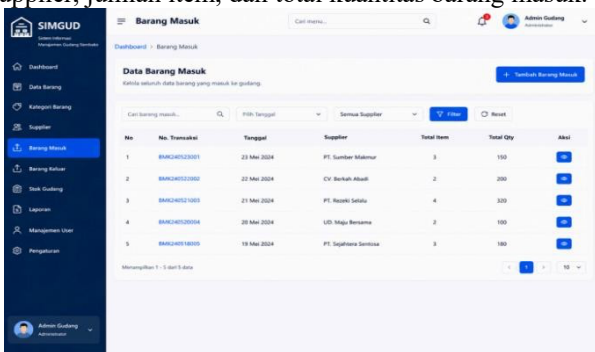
supplier, jumlah item, dan total kuantitas barang masuk.

SIMGUD
Sistem Informasi Manajemen Gudang Sembako

Dashboard
Data Barang
Kategori Barang
Supplier
Barang Masuk
Barang Keluar
Stok Gudang
Laporan
Manajemen User
Pengaturan

Admin Gudang
Administrator

Barang Masuk
Cari menu...
Admin Gudang
Administrator

Dashboard > Barang Masuk

Data Barang Masuk
Kelola seluruh data barang yang masuk ke gudang.

+ Tambah Barang Masuk

Cari barang masuk...
Pilih Tanggal
Semua Supplier
Filter
Reset

| No | No. Transaksi | Tanggal | Supplier | Total Item | Total Qty | Aksi |
|---|---|---|---|---|---|---|
| 1 | BMK240523001 | 23 Mei 2024 | PT. Sumber Makmur | 3 | 150 | |
| 2 | BMK240522002 | 22 Mei 2024 | CV. Berkah Abadi | 2 | 200 | |
| 3 | BMK240521003 | 21 Mei 2024 | PT. Rezeki Selalu | 4 | 320 | |
| 4 | BMK240520004 | 20 Mei 2024 | UD. Maju Bersama | 2 | 100 | |
| 5 | BMK240518005 | 19 Mei 2024 | PT. Sejahtera Sentosa | 3 | 180 | |

Menampilkan 1 - 5 dari 5 data

1
10